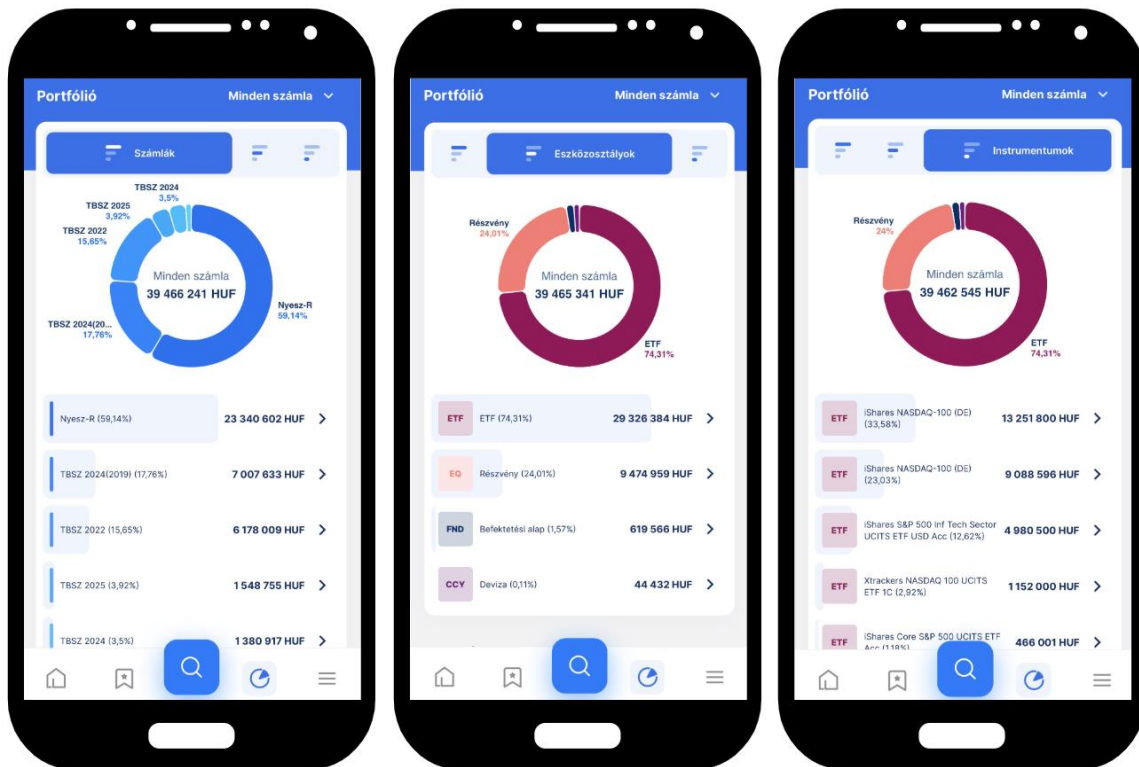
Portfólió
Minden számla

Számlák

TBSZ 2024
3,5%
TBSZ 2025
3,92%
TBSZ 2022
15,65%
Minden számla
39 466 241 HUF
Nyesz-R
59,14%
TBSZ 2024(20...
17,76%

Nyesz-R (59,14%) 23 340 602 HUF
TBSZ 2024(2019) (17,76%) 7 007 633 HUF
TBSZ 2022 (15,65%) 6 178 009 HUF
TBSZ 2025 (3,92%) 1 548 755 HUF
TBSZ 2024 (3,5%) 1 380 917 HUF

Portfólió
Minden számla

Eszközosztályok

Részvény
24,01%
Minden számla
39 465 341 HUF
ETF
74,31%

ETF ETF (74,31%) 29 326 384 HUF
EQ Részvény (24,01%) 9 474 959 HUF
FND Befektetési alap (1,57%) 619 566 HUF
CCY Deviza (0,11%) 44 432 HUF

Portfólió
Minden számla

Instrumentumok

Részvény
24%
Minden számla
39 462 545 HUF
ETF
74,31%

ETF iShares NASDAQ-100 (DE) (33,58%) 13 251 800 HUF
ETF iShares NASDAQ-100 (DE) (23,03%) 9 088 596 HUF
ETF iShares S&P 500 Inf Tech Sector UCITS ETF USD Acc (12,62%) 4 980 500 HUF
ETF Xtrackers NASDAQ 100 UCITS ETF 1C (2,92%) 1 152 000 HUF
ETF iShares Core S&P 500 UCITS ETF Acc (1,18%) 466 001 HUF